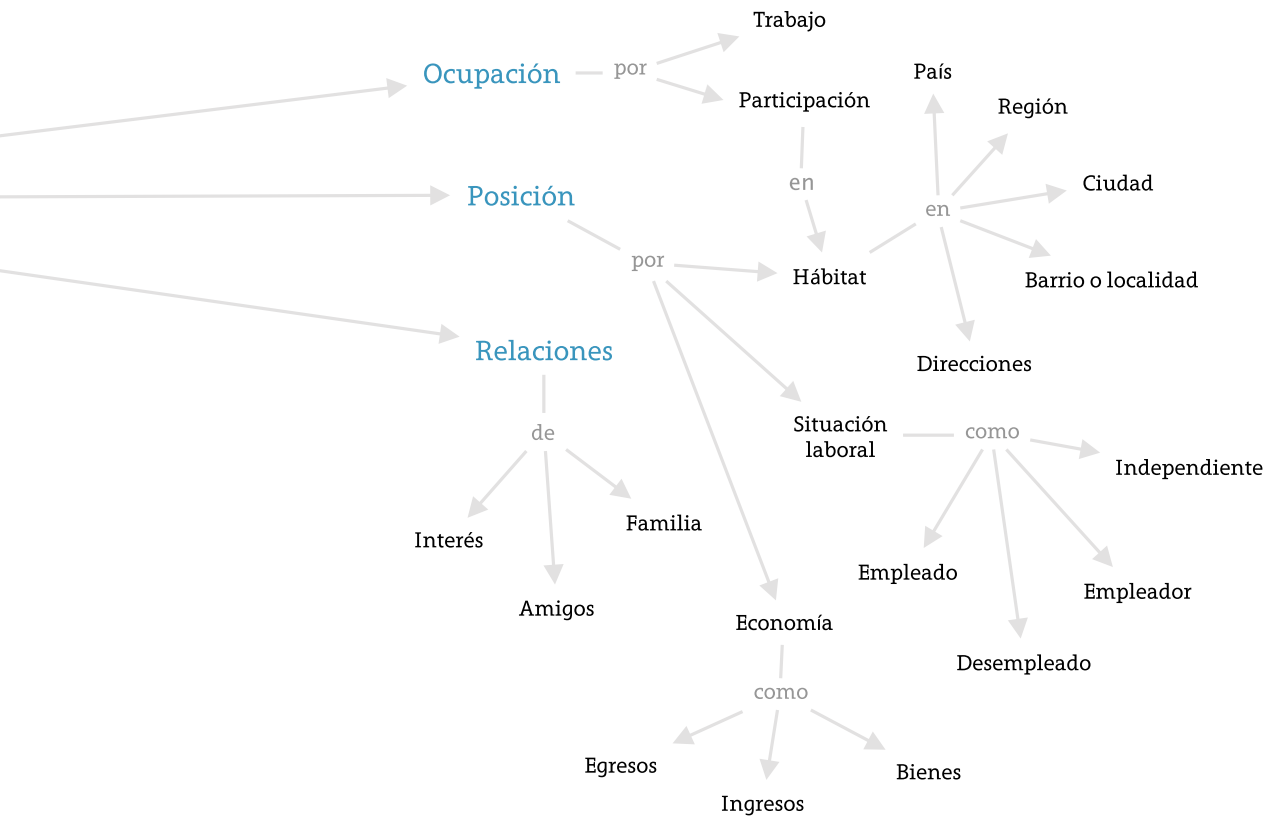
Ocupación
por
Trabajo
Participación
en
País
Región
Ciudad
Barrio o localidad
Direcciones
en
Posición
por
Hábitat
Situación laboral
como
Independiente
Empleado
Empleador
Desempleado
Relaciones
de
Interés
Familia
Amigos
Economía
como
Egresos
Ingresos
Bienes